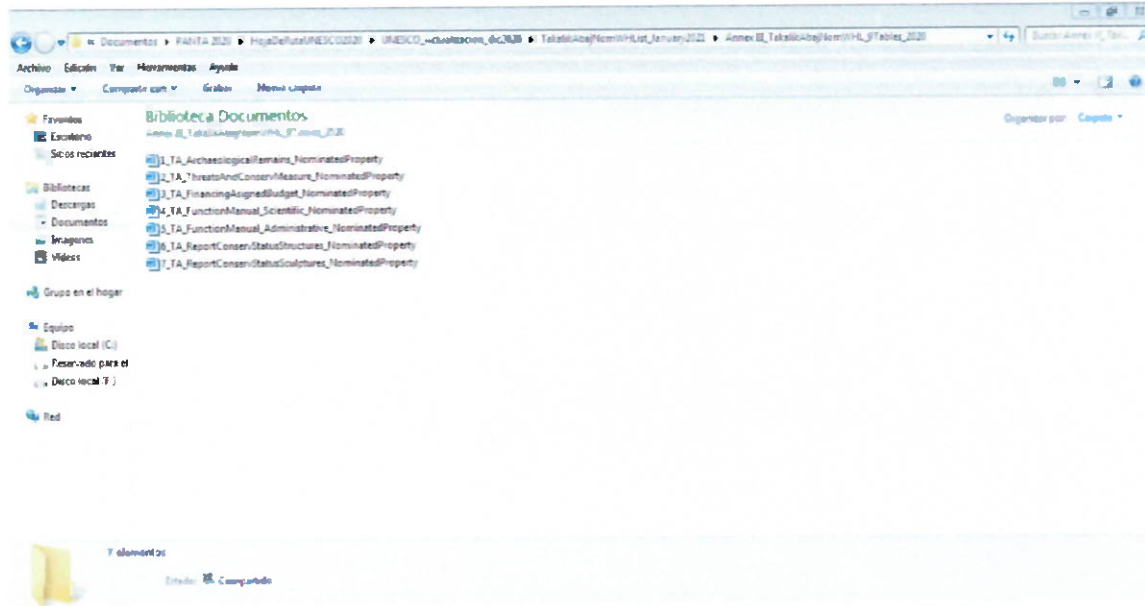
« Documentos ▸ PANTA 2020 ▸ HojaDeRutaUNESCO2020 ▸ UNESCO_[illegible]_dic2020 ▸ TakalikAbajNomWHList_January2021 ▸ Annex III_TakalikAbajNomWHL_IIITables_2020

Buscar Annex II_Tak... 

Archivo Edición Ver Herramientas Ayuda

Organizar ▾ Compartir con ▾ Grabar Nueva carpeta

Favoritos
Escritorio
Sitios recientes

Bibliotecas
Descargas
Documentos
Imágenes
Vídeos

Grupo en el hogar

Equipo
Disco local (C:)
Reservado para el
Disco local (F:)

Red

Biblioteca Documentos
Annex III_TakalikAbajNomWHL_IIT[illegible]_2020

Organizar por: Carpeta ▾

1_TA_ArchaeologicalRemains_NominatedProperty
2_TA_ThreatsAndConservMeasure_NominatedProperty
3_TA_FinancingAssignedBudget_NominatedProperty
4_TA_FunctionManual_Scientific_NominatedProperty
5_TA_FunctionManual_Adminstrative_NominatedProperty
6_TA_ReportConservStatusStructures_NominatedProperty
7_TA_ReportConservStatusSculptures_NominatedProperty

7 elementos

Estado: Compartido